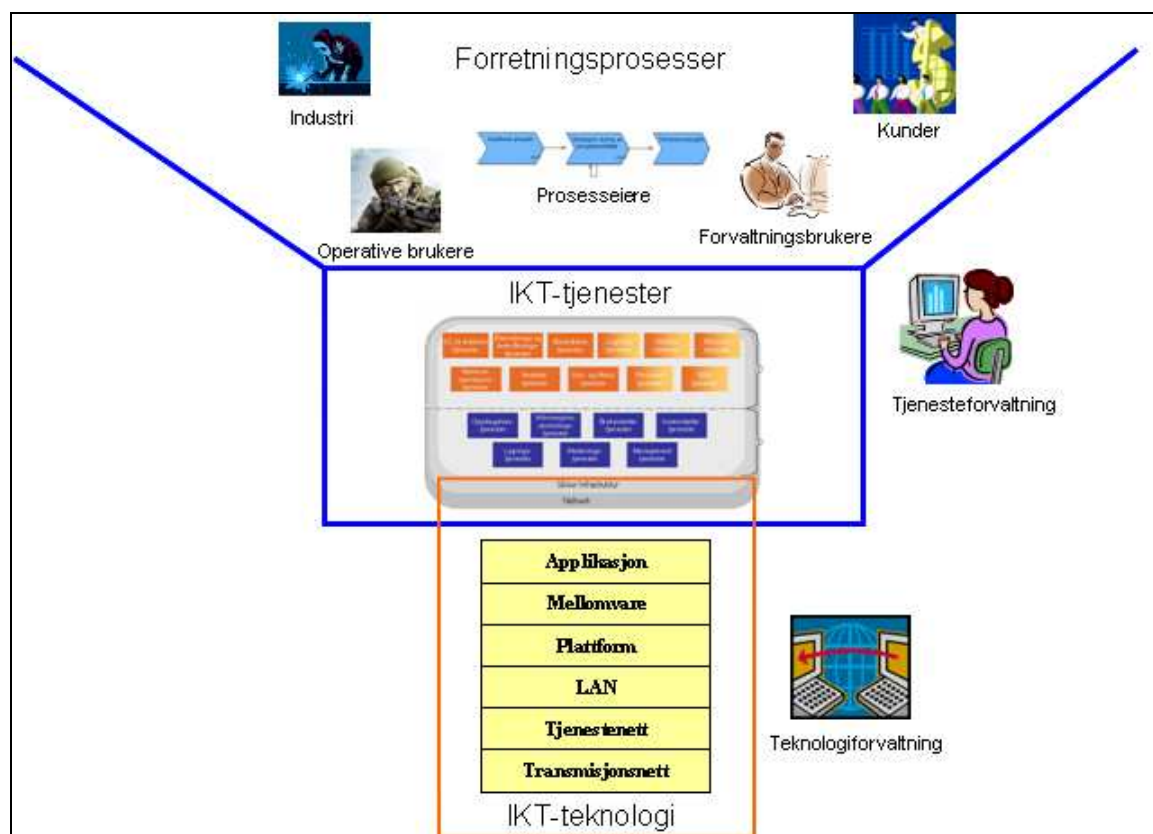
Forretningsprosesser

Industri

Kunder

Prosesseiere

Operative brukere

Forvaltningsbrukere

IKT-tjenester

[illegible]

Tjenesteforvaltning

| Applikasjon |
|---|
| Mellomvare |
| Plattform |
| LAN |
| Tjenestenett |
| Transmisjonsnett |

Teknologiforvaltning

IKT-teknologi